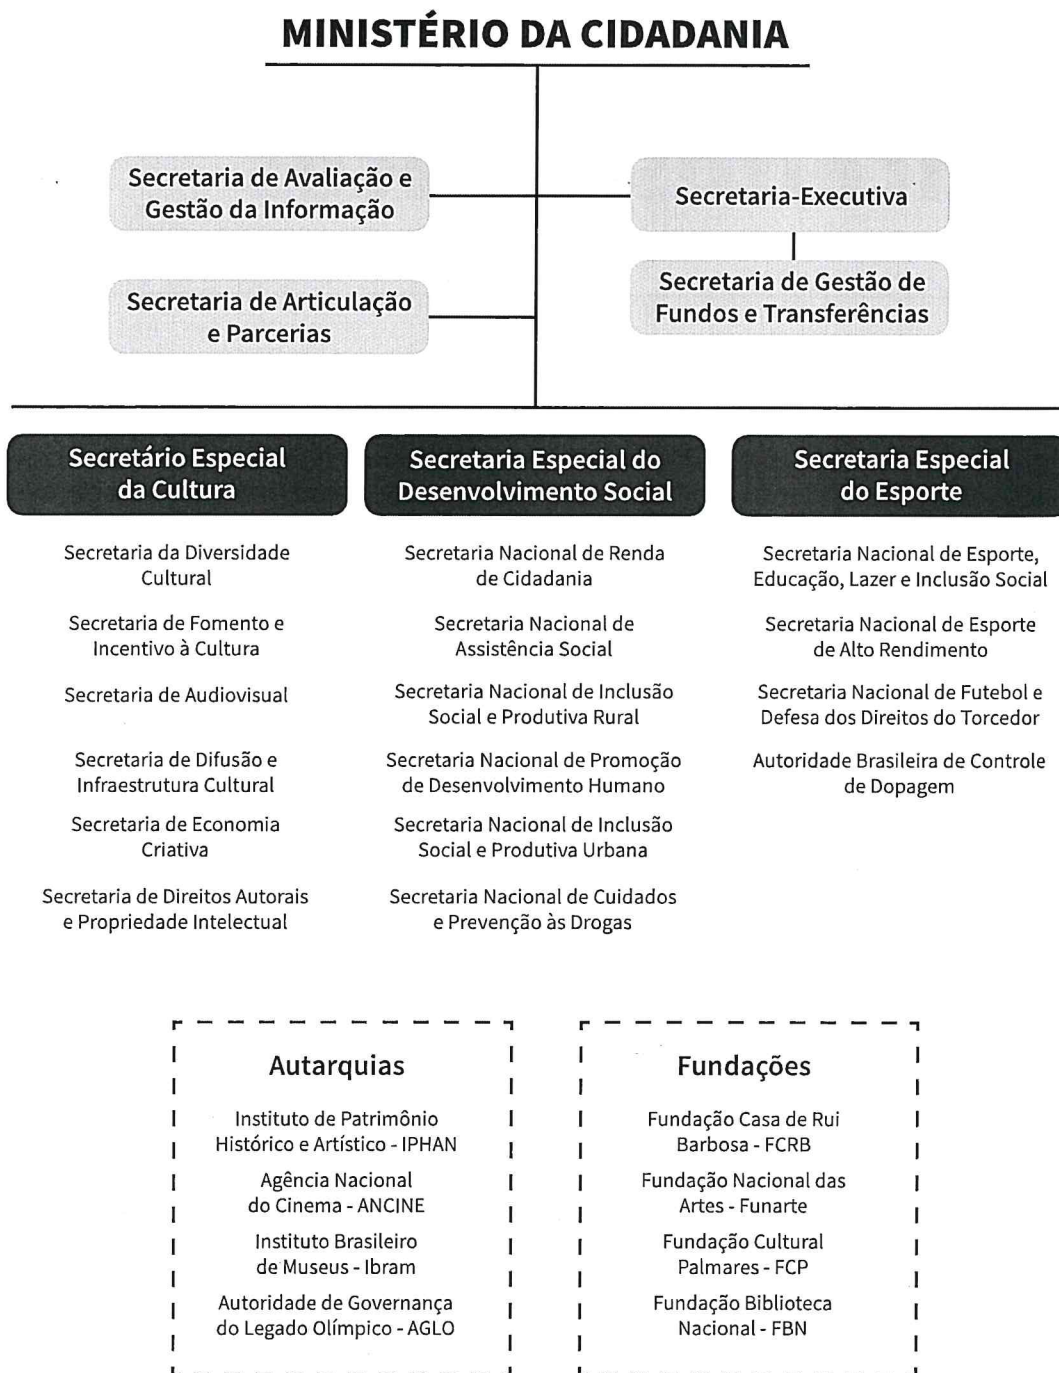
MINISTÉRIO DA CIDADANIA

Secretaria de Avaliação e Gestão da Informação

Secretaria-Executiva

Secretaria de Gestão de Fundos e Transferências

Secretaria de Articulação e Parcerias

Secretário Especial da Cultura

Secretaria da Diversidade Cultural

Secretaria de Fomento e Incentivo à Cultura

Secretaria de Audiovisual

Secretaria de Difusão e Infraestrutura Cultural

Secretaria de Economia Criativa

Secretaria de Direitos Autorais e Propriedade Intelectual

Secretaria Especial do Desenvolvimento Social

Secretaria Nacional de Renda de Cidadania

Secretaria Nacional de Assistência Social

Secretaria Nacional de Inclusão Social e Produtiva Rural

Secretaria Nacional de Promoção de Desenvolvimento Humano

Secretaria Nacional de Inclusão Social e Produtiva Urbana

Secretaria Nacional de Cuidados e Prevenção às Drogas

Secretaria Especial do Esporte

Secretaria Nacional de Esporte, Educação, Lazer e Inclusão Social

Secretaria Nacional de Esporte de Alto Rendimento

Secretaria Nacional de Futebol e Defesa dos Direitos do Torcedor

Autoridade Brasileira de Controle de Dopagem

Autarquias

Instituto de Patrimônio Histórico e Artístico - IPHAN

Agência Nacional do Cinema - ANCINE

Instituto Brasileiro de Museus - Ibram

Autoridade de Governança do Legado Olímpico - AGLO

Fundações

Fundação Casa de Rui Barbosa - FCRB

Fundação Nacional das Artes - Funarte

Fundação Cultural Palmares - FCP

Fundação Biblioteca Nacional - FBN